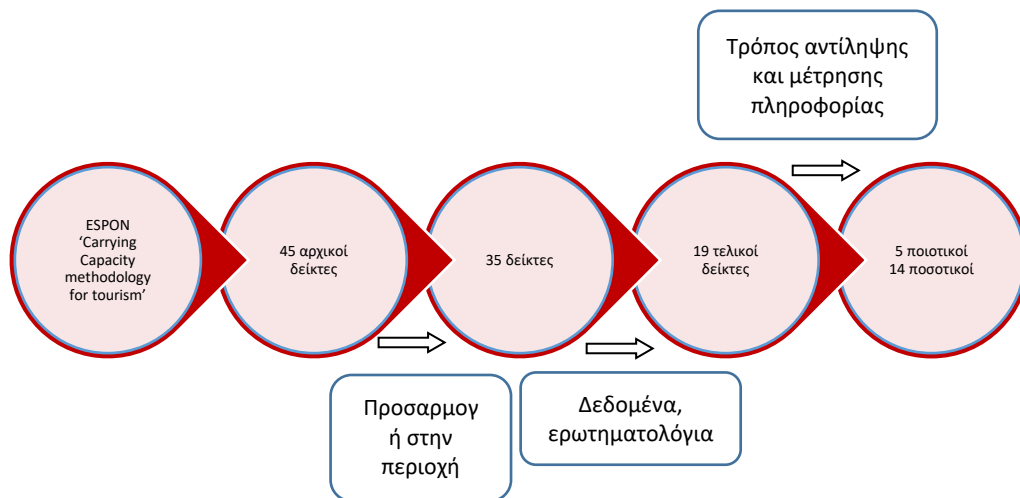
Τρόπος αντίληψης και μέτρησης πληροφορίας

ESPON ‘Carrying Capacity methodology for tourism’

45 αρχικοί δείκτες

35 δείκτες

19 τελικοί δείκτες

5 ποιοτικοί
14 ποσοτικοί

Προσαρμογή στην περιοχή

Δεδομένα, ερωτηματολόγια